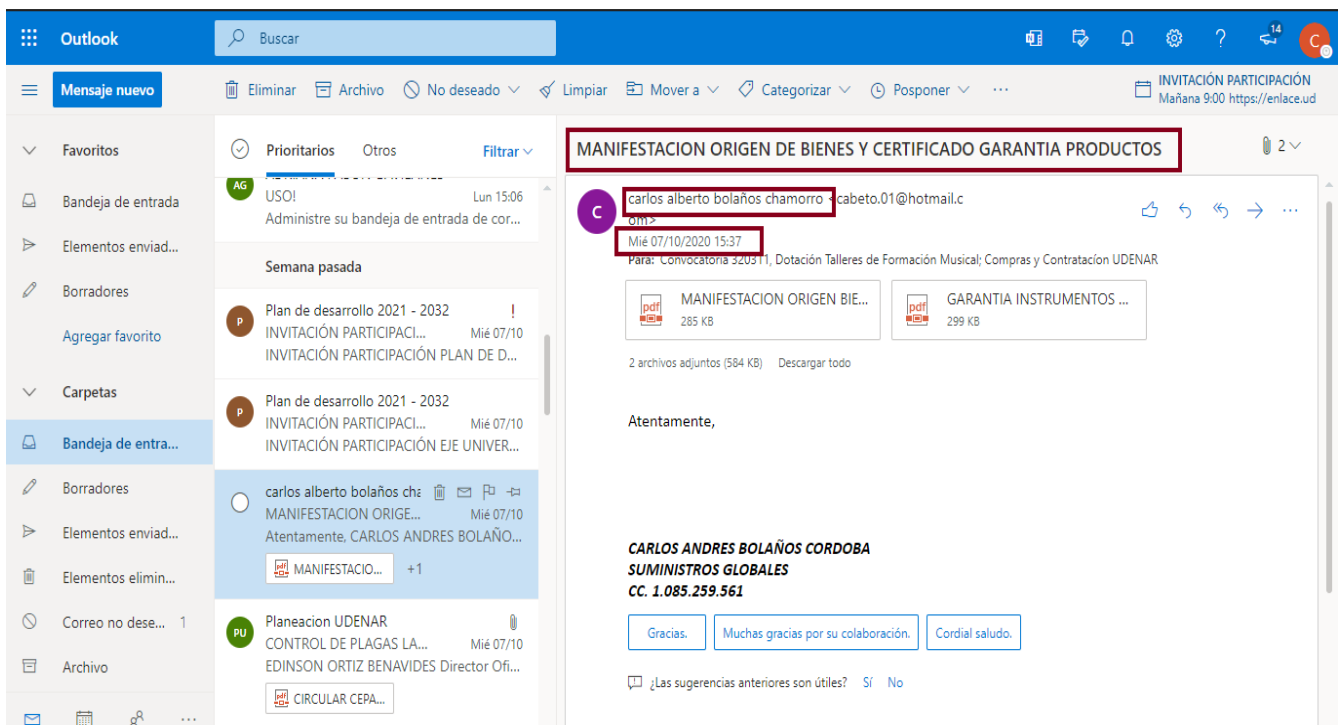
Outlook

Buscar

14

C

Mensaje nuevo

Eliminar Archivo No deseado Limpiar Mover a Categorizar Posponer ···

INVITACIÓN PARTICIPACIÓN
Mañana 9:00 https://enlace.ud

Favoritos

Bandeja de entrada

Elementos enviad...

Borradores

Agregar favorito

Carpetas

Bandeja de entra...

Borradores

Elementos enviad...

Elementos elimin...

Correo no dese... 1

Archivo

Prioritarios Otros Filtrar

AG
USO! Lun 15:06
Administre su bandeja de entrada de cor...

Semana pasada

P
Plan de desarrollo 2021 - 2032 !
INVITACIÓN PARTICIPACI... Mié 07/10
INVITACIÓN PARTICIPACIÓN PLAN DE D...

P
Plan de desarrollo 2021 - 2032
INVITACIÓN PARTICIPACI... Mié 07/10
INVITACIÓN PARTICIPACIÓN EJE UNIVER...

carlos alberto bolaños cha
MANIFESTACION ORIGE... Mié 07/10
Atentamente, CARLOS ANDRES BOLAÑO...
MANIFESTACIO... +1

PU
Planeacion UDENAR
CONTROL DE PLAGAS LA... Mié 07/10
EDINSON ORTIZ BENAVIDES Director Ofi...
CIRCULAR CEPA...

MANIFESTACION ORIGEN DE BIENES Y CERTIFICADO GARANTIA PRODUCTOS

2

C
carlos alberto bolaños chamorro <cabeto.01@hotmail.com>
Mié 07/10/2020 15:37
Para: Convocatoria 320311, Dotación Talleres de Formación Musical; Compras y Contratacion UDENAR

MANIFESTACION ORIGEN BIE...
285 KB

GARANTIA INSTRUMENTOS ...
299 KB

2 archivos adjuntos (584 KB) Descargar todo

Atentamente,

CARLOS ANDRES BOLAÑOS CORDOBA
SUMINISTROS GLOBALES
CC. 1.085.259.561

Gracias. Muchas gracias por su colaboración. Cordial saludo.

¿Las sugerencias anteriores son útiles? Sí No